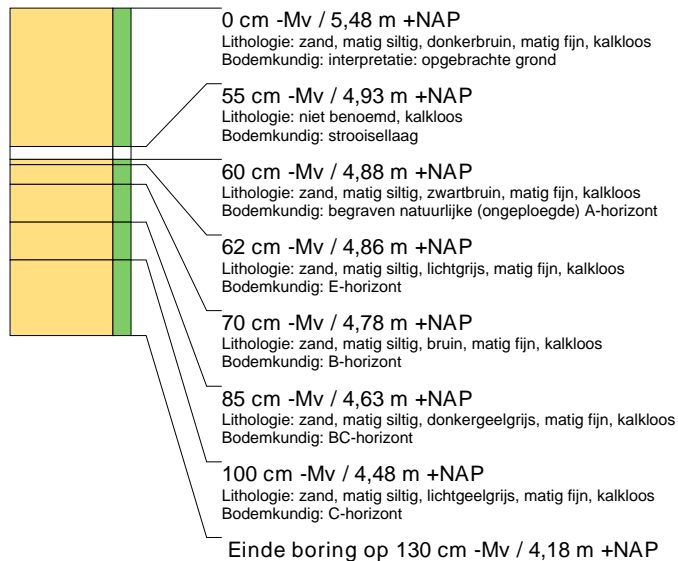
0 cm -Mv / 5,48 m +NAP
Lithologie: zand, matig siltig, donkerbruin, matig fijn, kalkloos
Bodemkundig: interpretatie: opgebrachte grond

55 cm -Mv / 4,93 m +NAP
Lithologie: niet benoemd, kalkloos
Bodemkundig: strooisellaag

60 cm -Mv / 4,88 m +NAP
Lithologie: zand, matig siltig, zwartbruin, matig fijn, kalkloos
Bodemkundig: begraven natuurlijke (ongeploegde) A-horizont

62 cm -Mv / 4,86 m +NAP
Lithologie: zand, matig siltig, lichtgrijs, matig fijn, kalkloos
Bodemkundig: E-horizont

70 cm -Mv / 4,78 m +NAP
Lithologie: zand, matig siltig, bruin, matig fijn, kalkloos
Bodemkundig: B-horizont

85 cm -Mv / 4,63 m +NAP
Lithologie: zand, matig siltig, donkergeelgrijs, matig fijn, kalkloos
Bodemkundig: BC-horizont

100 cm -Mv / 4,48 m +NAP
Lithologie: zand, matig siltig, lichtgeelgrijs, matig fijn, kalkloos
Bodemkundig: C-horizont

Einde boring op 130 cm -Mv / 4,18 m +NAP